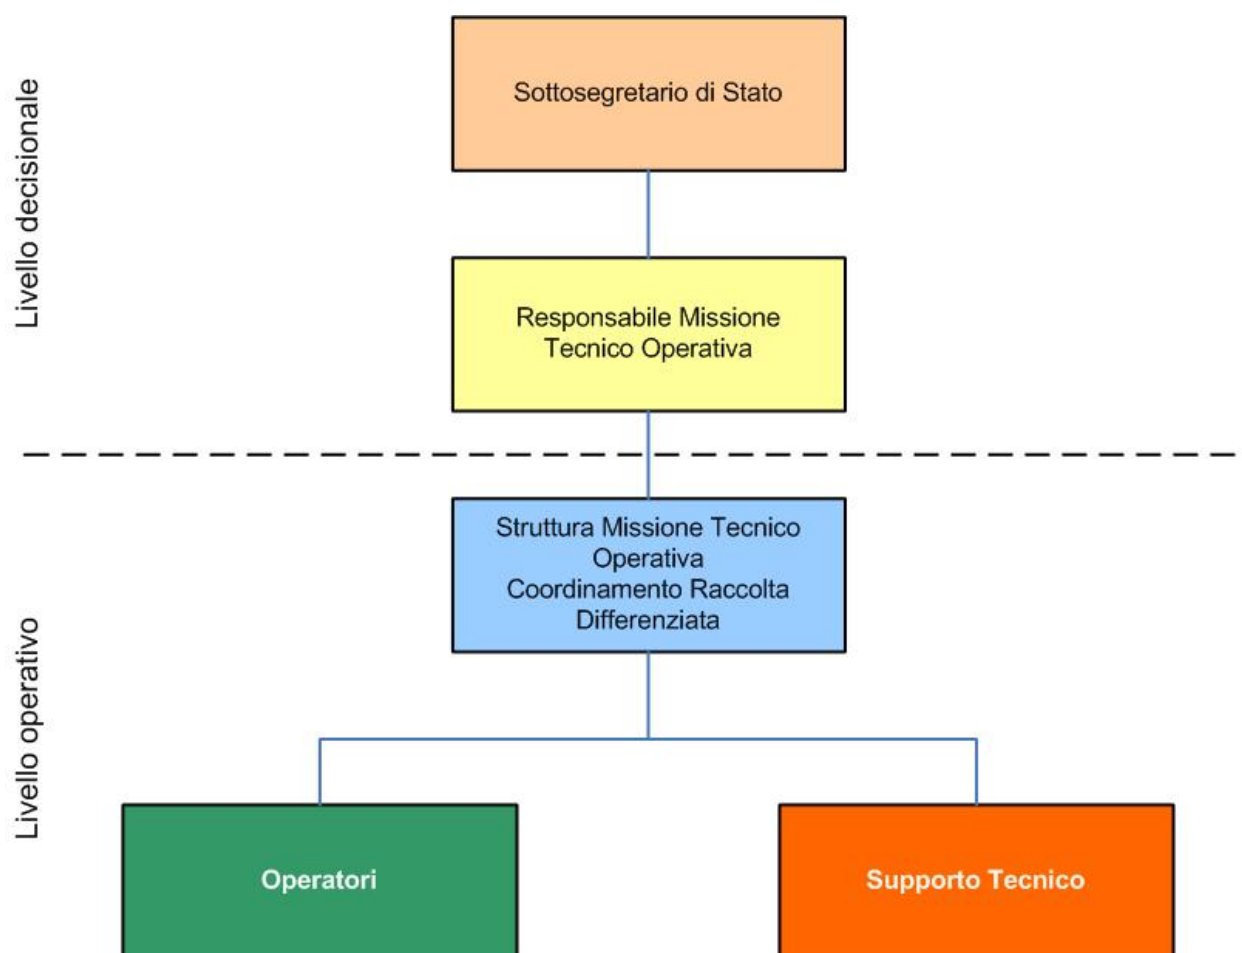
Livello decisionale

Sottosegretario di Stato

Responsabile Missione Tecnico Operativa

Livello operativo

Struttura Missione Tecnico Operativa
Coordinamento Raccolta Differenziata

Operatori

Supporto Tecnico